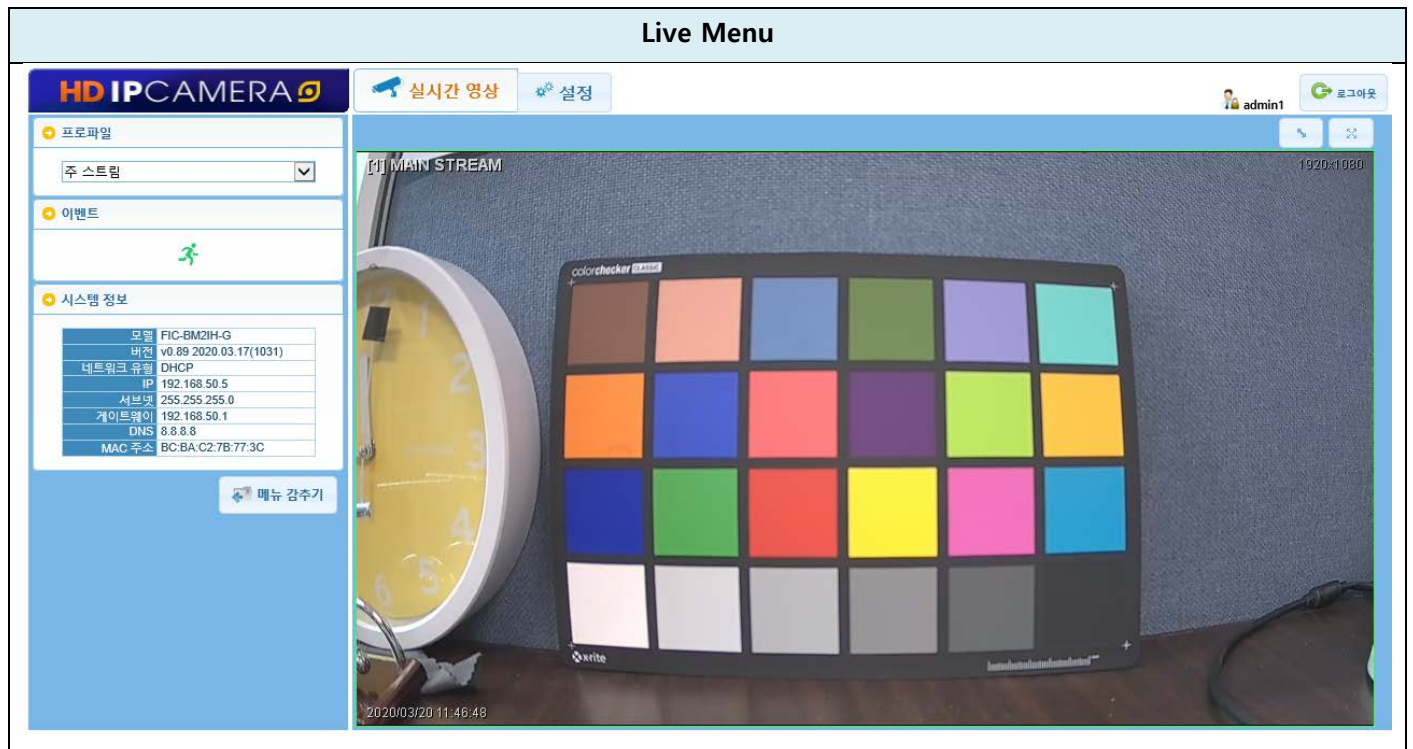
Live Menu

HD IPCAMERA

실시간 영상

설정

admin1

로그아웃

프로파일

주 스트림

이벤트

시스템 정보

| 모델 | FIC-BM2IH-G |
|---|---|
| 버전 | v0.89 2020.03.17(1031) |
| 네트워크 유형 | DHCP |
| IP | 192.168.50.5 |
| 서브넷 | 255.255.255.0 |
| 게이트웨이 | 192.168.50.1 |
| DNS | 8.8.8.8 |
| MAC 주소 | BC:BA:C2:7B:77:3C |

메뉴 감추기

[1] MAIN STREAM

1920x1080

colorchecker CLASSIC

xrite

2020/03/20 11:46:48